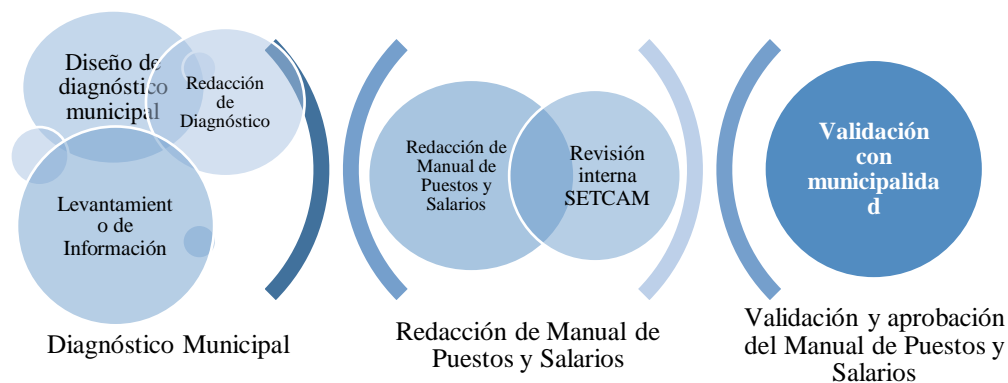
Diseño de diagnóstico municipal

Redacción de Diagnóstico

Levantamiento de Información

Diagnóstico Municipal

Redacción de Manual de Puestos y Salarios

Revisión interna SETCAM

Redacción de Manual de Puestos y Salarios

Validación con municipalidad

Validación y aprobación del Manual de Puestos y Salarios